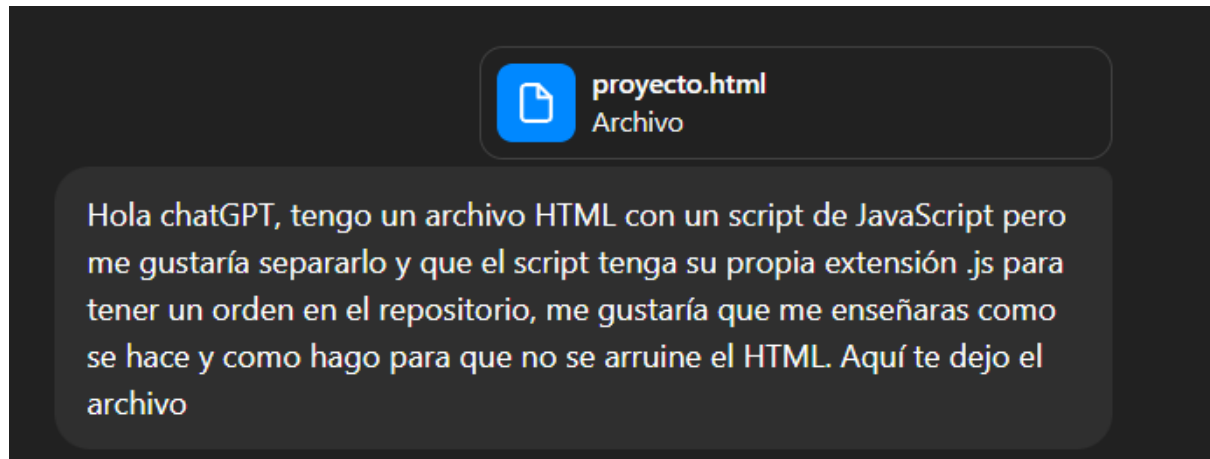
proyecto.html
Archivo

Hola chatGPT, tengo un archivo HTML con un script de JavaScript pero me gustaría separarlo y que el script tenga su propia extensión .js para tener un orden en el repositorio, me gustaría que me enseñaras como se hace y como hago para que no se arruine el HTML. Aquí te dejo el archivo